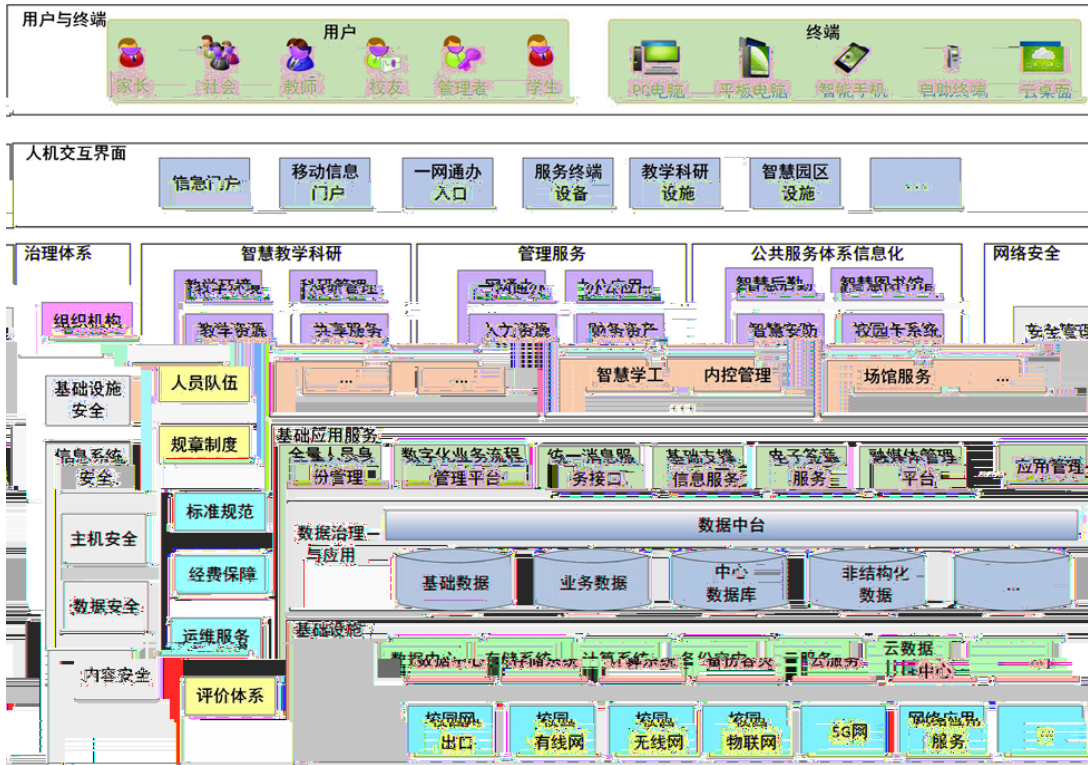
用户与终端

用户

家长 社会 教师 校友 管理者 学生

终端

PC电脑 平板电脑 智能手机 自助终端 云桌面

人机交互界面

信息门户 移动信息门户 一网通办入口 服务终端设备 教学科研设施 智慧园区设施 ...

治理体系

智慧教学科研

管理服务

公共服务体系信息化

网络安全

组织机构

教学环境 科研管理 一网通办 办公应用 智慧后勤 智慧图书馆 安全管理

教学资源 共享服务 人力资源 财务资产 智慧安防 校园卡系统

基础设施安全

人员队伍

... ... 智慧学工 内控管理 场馆服务 ...

...

规章制度

信息系统安全

基础应用服务

全量人员身份管理 数字化业务流程管理平台 统一消息服务接口 基础支撑信息服务 电子签章服务 融媒体管理平台 应用管理

标准规范

主机安全

数据治理与应用

数据中台

经费保障

基础数据 业务数据 中心数据库 非结构化数据 ...

数据安全

运维服务

基础设施

数据中心 存储系统 计算系统 备份容灾 服务 云服务 云数据中心 ...

内容安全

评价体系

校园网出口 校园有线网 校园无线网 校园物联网 5G网 网络应用服务 ...